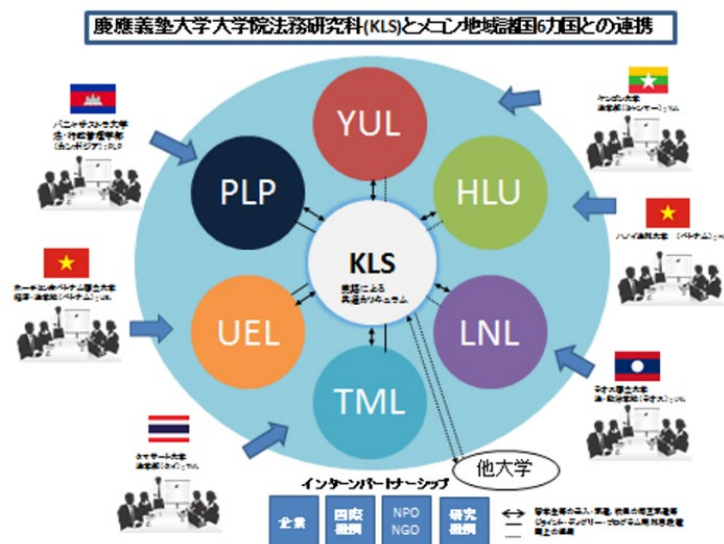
慶應義塾大学大学院法務研究科(KLS)とメコン地域諸国6カ国との連携

YUL

PLP

HLU

KLS

英語による共通カリキュラム

UEL

LNL

TML

パニャサストラ大学 法・行政管理学部 (カンボジア): PLP

ヤンゴン大学 法学部 (ミャンマー): YUL

ハノイ法科大学 (ベトナム): HLU

ホーチミン市ベトナム国家大学 経済・法学部 (ベトナム): UEL

ラオス国立大学 法・政治学部 (ラオス): LNL

タマサート大学 法学部 (タイ): TML

他大学

インターンパートナーシップ

企業

国際機関

NPO NGO

研究機関

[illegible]